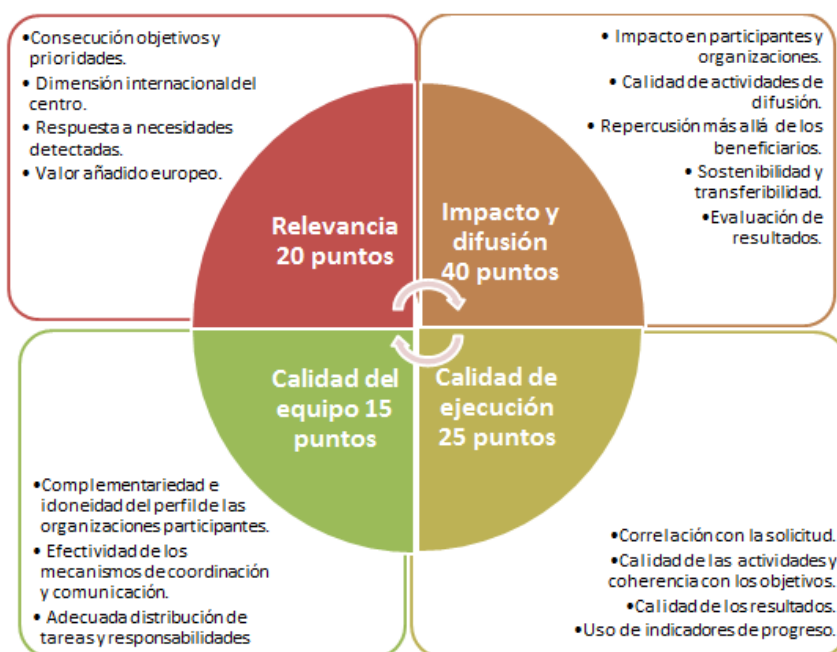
•Consecución objetivos y prioridades.
• Dimensión internacional del centro.
• Respuesta a necesidades detectadas.
• Valor añadido europeo.

• Impacto en participantes y organizaciones.
• Calidad de actividades de difusión.
• Repercusión más allá de los beneficiarios.
• Sostenibilidad y transferibilidad.
•Evaluación de resultados.

Relevancia 20 puntos

Impacto y difusión 40 puntos

Calidad del equipo 15 puntos

Calidad de ejecución 25 puntos

•Complementariedad e idoneidad del perfil de las organizaciones participantes.
• Efectividad de los mecanismos de coordinación y comunicación.
• Adecuada distribución de tareas y responsabilidades

•Correlación con la solicitud.
•Calidad de las actividades y coherencia con los objetivos.
•Calidad de los resultados.
•Uso de indicadores de progreso.